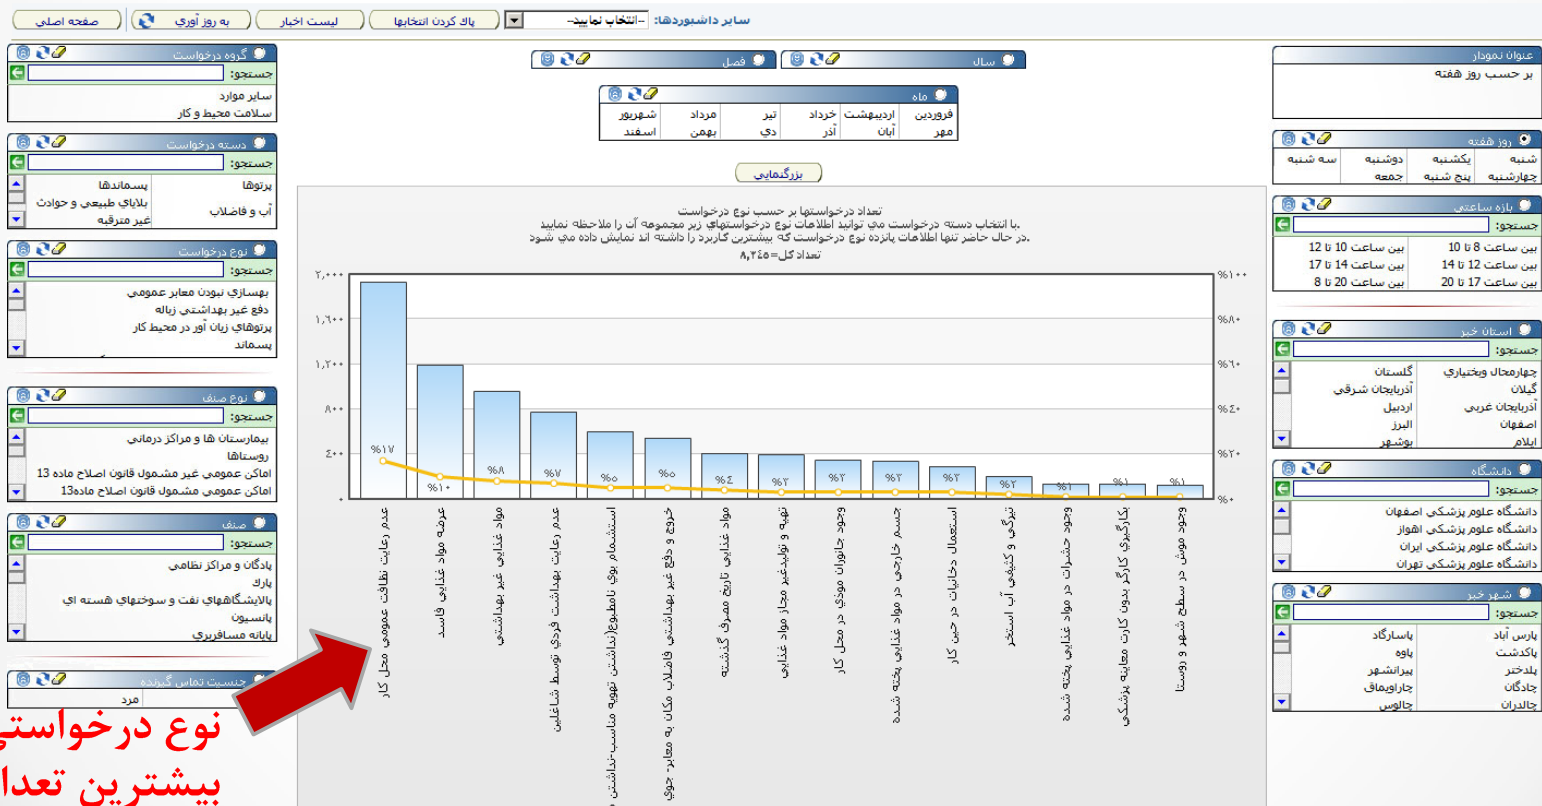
صفحه اصلی | به روز آوری | لیست اخبار | پاک کردن انتخابها | -انتخاب نمایید- | سایر داشبوردها:

گروه درخواست
جستجو:
سایر موارد
سلامت محیط و کار

دسته درخواست
جستجو:
پرتوها
پسماندها
بلایای طبیعی و حوادث
آب و فاضلاب
غیر مترقبه

نوع درخواست
جستجو:
بهسازی نبودن معابر عمومی
دفع غیر بهداشتی زباله
پرتوهای زیان آور در محیط کار
پسماند

نوع صنف
جستجو:
بیمارستان ها و مراکز درمانی
روستاها
اماکن عمومی غیر مشمول قانون اصلاح ماده 13
اماکن عمومی مشمول قانون اصلاح ماده13

صنف
جستجو:
پادگان و مراکز نظامی
پارک
پالایشگاههای نفت و سوختهای هسته ای
پانسیون
پایانه مسافربری

جنسیت تماس گیرنده
مرد

فصل | سال

ماه
| فروردین | اردیبهشت | خرداد | تیر | مرداد | شهریور |
|---|---|---|---|---|---|
| مهر | آبان | آذر | دی | بهمن | اسفند |

بزرگنمایی

تعداد درخواستها بر حسب نوع درخواست
.با انتخاب دسته درخواست می توانید اطلاعات نوع درخواستهای زیر مجموعه آن را ملاحظه نمایید
.در حال حاضر تنها اطلاعات پانزده نوع درخواست که بیشترین کاربرد را داشته اند نمایش داده می شود
تعداد کل=۸,۲۴۵

۲,۰۰۰ ۱,۶۰۰ ۱,۲۰۰ ۸۰۰ ۴۰۰ ۰
%۱۰۰ %۸۰ %۶۰ %۴۰ %۲۰ %۰
%۱۷ %۱۰ %۸ %۷ %۵ %۵ %۴ %۳ %۳ %۳ %۳ %۲ %۱ %۱ %۱

عدم رعایت نظافت عمومی محل کار
عرضه مواد غذایی فاسد
مواد غذایی غیر بهداشتی
عدم رعایت بهداشت فردی توسط شاغلین
استشمام بوی نامطبوع(نداشتن تهویه مناسب-نداشتن
خروج و دفع غیر بهداشتی فاضلاب مکان به معابر جوی
مواد غذایی تاریخ مصرف گذشته
تهیه و تولیدغیر مجاز مواد غذایی
وجود جانوران موذی در محل کار
جسم خارجی در مواد غذایی پخته شده
استعمال دخانیات در حین کار
تیرگی و کثیفی آب استخر
وجود حشرات در مواد غذایی پخته شده
بکارگیری کارگر بدون کارت معاینه پزشکی
وجود موش در سطح شهر و روستا

نوع درخواست
بیشترین تعدا

عنوان نمودار
بر حسب روز هفته

روز هفته
شنبه | یکشنبه | دوشنبه | سه شنبه
چهارشنبه | پنج شنبه | جمعه

بازه ساعتی
جستجو:
بین ساعت 8 تا 10 | بین ساعت 10 تا 12
بین ساعت 12 تا 14 | بین ساعت 14 تا 17
بین ساعت 17 تا 20 | بین ساعت 20 تا 8

استان خبر
جستجو:
چهارمحال وبختیاری | گلستان
گیلان | آذربایجان شرقی
آذربایجان غربی | اردبیل
اصفهان | البرز
ایلام | بوشهر

دانشگاه
جستجو:
دانشگاه علوم پزشکی اصفهان
دانشگاه علوم پزشکی اهواز
دانشگاه علوم پزشکی ایران
دانشگاه علوم پزشکی تهران

شهر خبر
جستجو:
پارس آباد | پاسارگاد
پاکدشت | پاوه
پلدختر | پیرانشهر
چادگان | چاراویماق
چالدران | چالوس